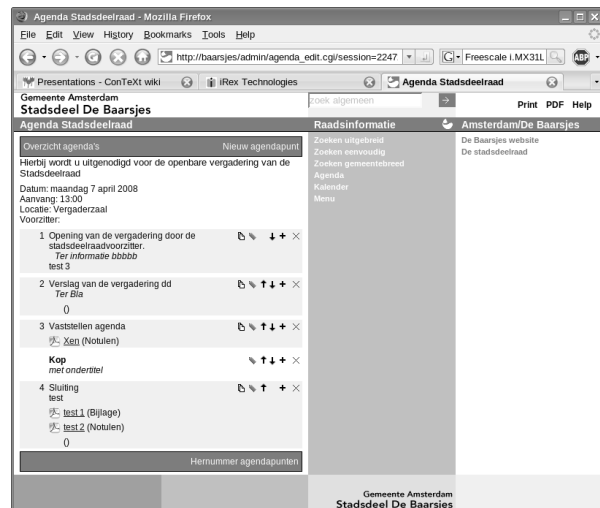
Agenda Stadsdeelraad - Mozilla Firefox

File Edit View History Bookmarks Tools Help

http://baarsjes/admin/agenda_edit.cgi/session=2247

Freescale i.MX31L

Presentations - ConTeXt wiki

iRex Technologies

Agenda Stadsdeelraad

Gemeente Amsterdam
Stadsdeel De Baarsjes

zoek algemeen

Print PDF Help

Agenda Stadsdeelraad

Raadsinformatie

Amsterdam/De Baarsjes

Overzicht agenda's

Nieuw agendapunt

Hierbij wordt u uitgenodigd voor de openbare vergadering van de Stadsdeelraad

Datum: maandag 7 april 2008
Aanvang: 13:00
Locatie: Vergaderzaal
Voorzitter:

1 Opening van de vergadering door de stadsdeelraadvoorzitter.
Ter informatie bbbbb
test 3

2 Verslag van de vergadering dd
Ter Bla
()

3 Vaststellen agenda
Xen (Notulen)

Kop
met ondertitel

4 Sluiting
test
test 1 (Bijlage)
test 2 (Notulen)
()

Hernummer agendapunten

Zoeken uitgebreid
Zoeken eenvoudig
Zoeken gemeentebreed
Agenda
Kalender
Menu

De Baarsjes website
De stadsdeelraad

Gemeente Amsterdam
Stadsdeel De Baarsjes